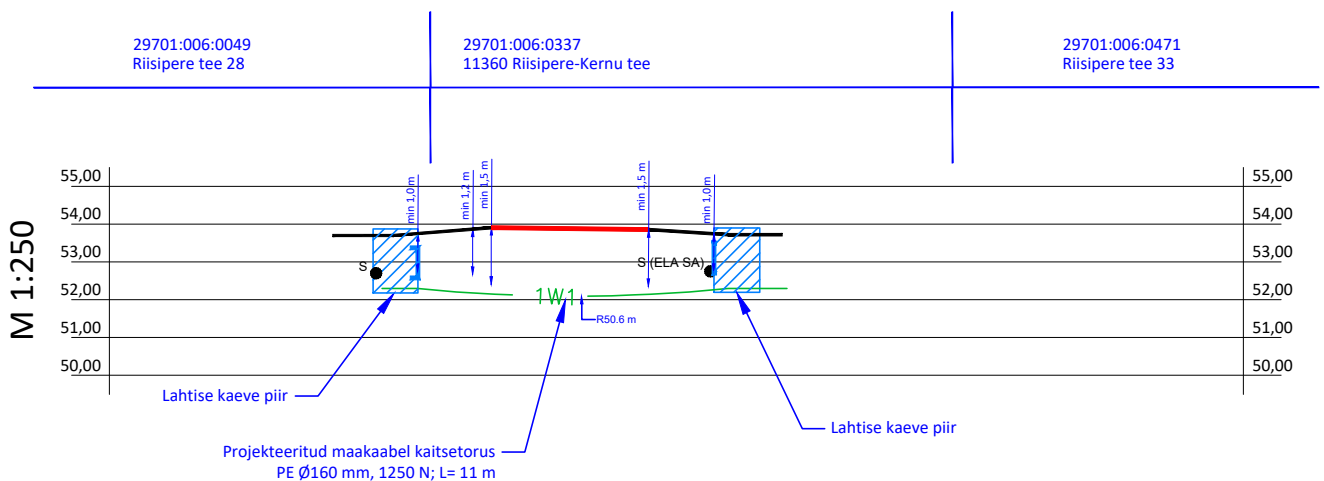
29701:006:0049
Riisipere tee 28

29701:006:0337
11360 Riisipere-Kernu tee

29701:006:0471
Riisipere tee 33

M 1:250

55,00
54,00
53,00
52,00
51,00
50,00

55,00
54,00
53,00
52,00
51,00
50,00

min 1,0 m
min 1,2 m
min 1,5 m
min 1,5 m
min 1,0 m

S
S (ELA SA)

1W1

R50.6 m

Lahtise kaeve piir

Lahtise kaeve piir

Projekteeritud maakaabel kaitsetorus
PE Ø160 mm, 1250 N; L= 11 m